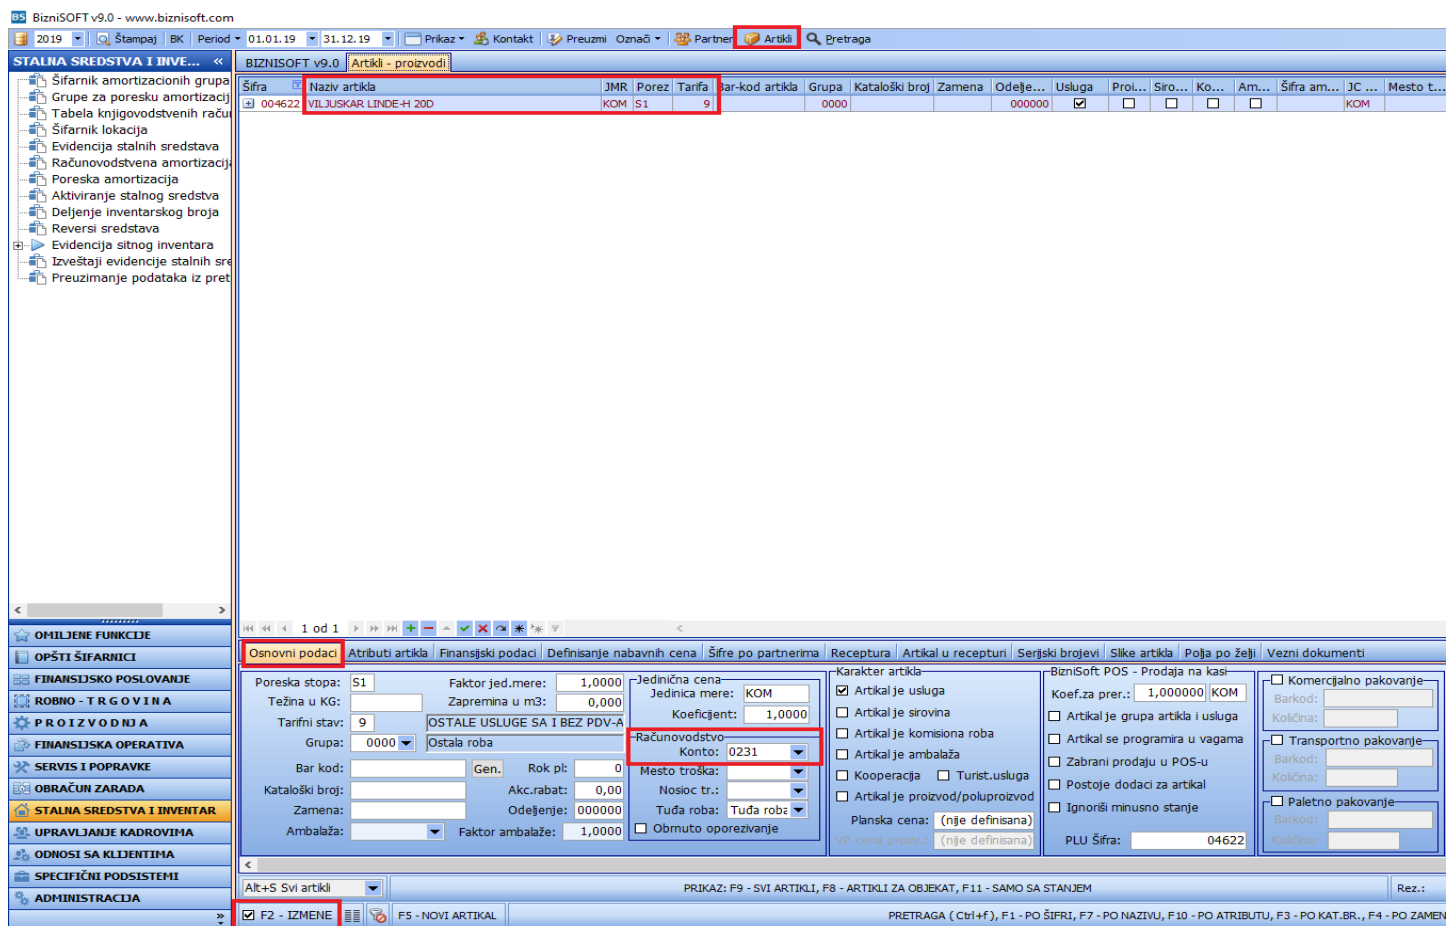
BizniSOFT v9.0 - www.biznisoft.com

2019 | Štampaj | BK | Period | 01.01.19 | 31.12.19 | Prikaz | Kontakt | Preuzmi | Označi | Partner | Artikli | Pretraga

STALNA SREDSTVA I INVE... «

Šifarnik amortizacionih grupa
Grupe za poresku amortizacij
Tabela knjigovodstvenih raču
Šifarnik lokacija
Evidencija stalnih sredstava
Računovodstvena amortizacij
Poreska amortizacija
Aktiviranje stalnog sredstva
Deljenje inventarskog broja
Reversi sredstava
Evidencija sitnog inventara
Izveštaji evidencije stalnih sre
Preuzimanje podataka iz pret

OMILJENE FUNKCIJE
OPŠTI ŠIFARNICI
FINANSIJSKO POSLOVANJE
ROBNO - TRGOVINA
PROIZVODNJA
FINANSIJSKA OPERATIVA
SERVIS I POPRAVKE
OBRAČUN ZARADA
STALNA SREDSTVA I INVENTAR
UPRAVLJANJE KADROVIMA
ODNOSI SA KLIJENTIMA
SPECIFIČNI PODSISTEMI
ADMINISTRACIJA

BIZNISOFT v9.0 | Artikli - proizvodi

| Šifra | Naziv artikla | JMR | Porez | Tarifa | Bar-kod artikla | Grupa | Kataloški broj | Zamena | Odelje... | Usluga | Proi... | Siro... | Ko... | Am... | Šifra am... | JC ... | Mesto t... |
|---|---|---|---|---|---|---|---|---|---|---|---|---|---|---|---|---|---|
| 004622 | VILJUSKAR LINDE-H 20D | KOM | S1 | 9 | | 0000 | | | 000000 | ☑ | ☐ | ☐ | ☐ | ☐ | | KOM | |

1 od 1

Osnovni podaci | Atributi artikla | Finansijski podaci | Definisanje nabavnih cena | Šifre po partnerima | Receptura | Artikal u recepturi | Serijski brojevi | Slike artikla | Polja po želji | Vezni dokumenti

Poreska stopa: S1
Težina u KG:
Tarifni stav: 9 OSTALE USLUGE SA I BEZ PDV-A
Grupa: 0000 Ostala roba
Bar kod: Gen.
Kataloški broj:
Zamena:
Ambalaža:
Faktor jed.mere: 1,0000
Zapremina u m3: 0,000
Rok pl: 0
Akc.rabat: 0,00
Odeljenje: 000000
Faktor ambalaže: 1,0000

Jedinična cena
Jedinica mere: KOM
Koeficijent: 1,0000
Računovodstvo
Konto: 0231
Mesto troška:
Nosioc tr.:
Tuđa roba: Tuđa roba
☐ Obrnuto oporezivanje

Karakter artikla
☑ Artikal je usluga
☐ Artikal je sirovina
☐ Artikal je komisiona roba
☐ Artikal je ambalaža
☐ Kooperacija ☐ Turist.usluga
☐ Artikal je proizvod/poluproizvod
Planska cena: (nije definisana)
VP cena proizv.: (nije definisana)

BizniSoft POS - Prodaja na kasi
Koef.za prer.: 1,000000 KOM
☐ Artikal je grupa artikla i usluga
☐ Artikal se programira u vagama
☐ Zabrani prodaju u POS-u
☐ Postoje dodaci za artikal
☐ Ignoriši minusno stanje
PLU Šifra: 04622

☐ Komercijalno pakovanje
Barkod:
Količina:
☐ Transportno pakovanje
Barkod:
Količina:
☐ Paletno pakovanje
Barkod:
Količina:

Alt+S Svi artikli
PRIKAZ: F9 - SVI ARTIKLI, F8 - ARTIKLI ZA OBJEKAT, F11 - SAMO SA STANJEM
Rez.:
☑ F2 - IZMENE
F5 - NOVI ARTIKAL
PRETRAGA ( Ctrl+f ), F1 - PO ŠIFRI, F7 - PO NAZIVU, F10 - PO ATRIBUTU, F3 - PO KAT.BR., F4 - PO ZAMEN